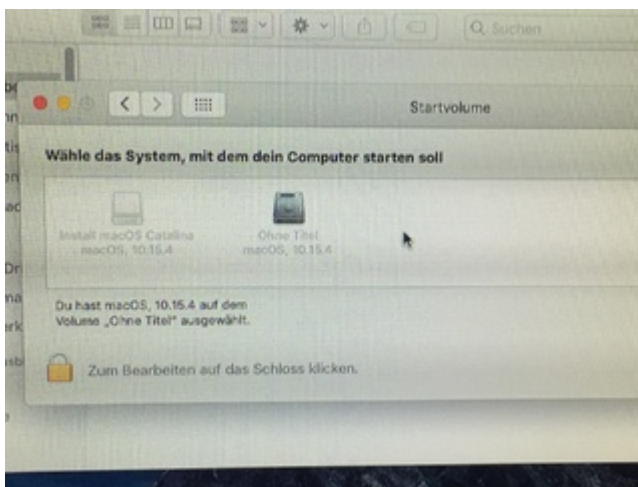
Suchen

Startvolume

Wähle das System, mit dem dein Computer starten soll

Install macOS Catalina
macOS, 10.15.4

Ohne Titel
macOS, 10.15.4

Du hast macOS, 10.15.4 auf dem Volume „Ohne Titel" ausgewählt.

Zum Bearbeiten auf das Schloss klicken.